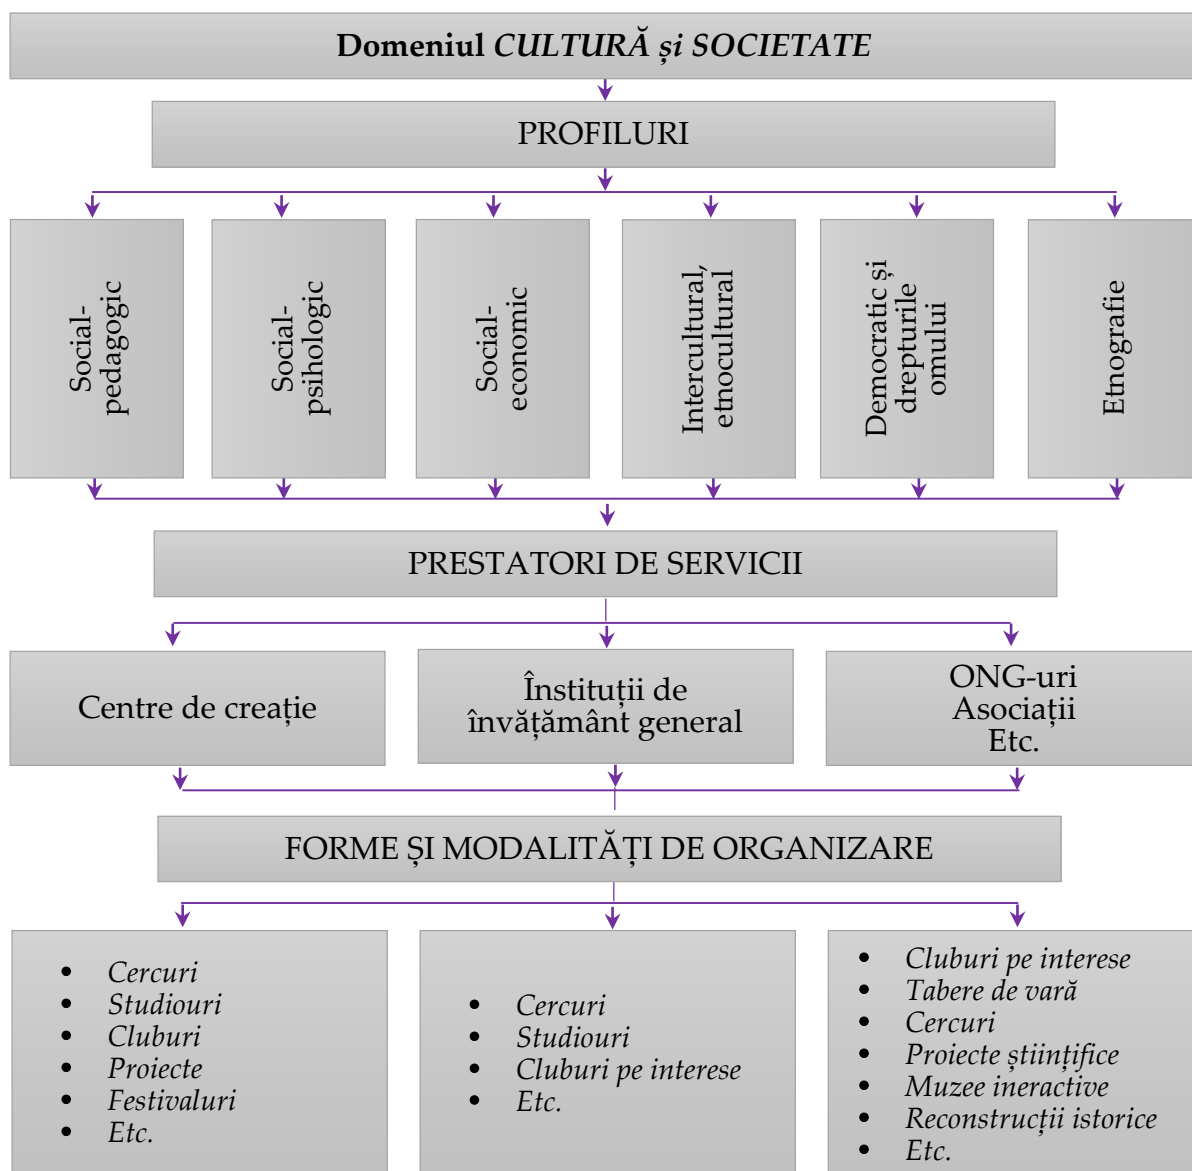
Domeniul *CULTURĂ și SOCIETATE*

PROFILURI

Social-pedagogic

Social-psihologic

Social-economic

Intercultural, etnocultural

Democratic și drepturile omului

Etnografie

PRESTATORI DE SERVICII

Centre de creație

Înstituții de învățământ general

ONG-uri
Asociații
Etc.

FORME ȘI MODALITĂȚI DE ORGANIZARE

- *Cercuri*
- *Studiouri*
- *Cluburi*
- *Proiecte*
- *Festivaluri*
- *Etc.*

- *Cercuri*
- *Studiouri*
- *Cluburi pe interese*
- *Etc.*

- *Cluburi pe interese*
- *Tabere de vară*
- *Cercuri*
- *Proiecte științifice*
- *Muzee ineractive*
- *Reconstrucții istorice*
- *Etc.*